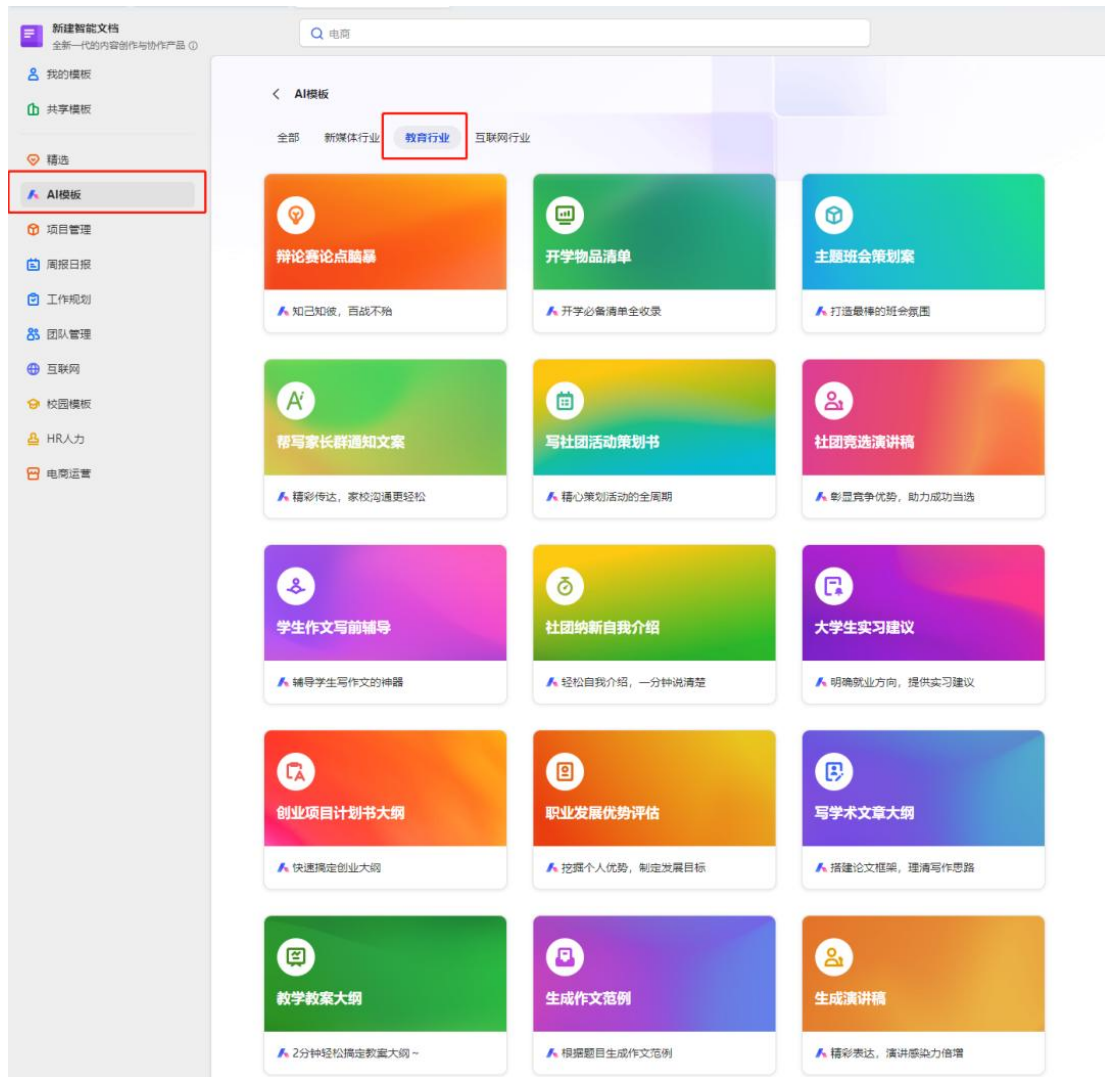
新建智能文档
全新一代的内容创作与协作产品 ⓘ

电商

我的模板
共享模板
精选
AI模板
项目管理
周报日报
工作规划
团队管理
互联网
校园模板
HR人力
电商运营

< AI模板

全部　新媒体行业　教育行业　互联网行业

辩论赛论点脑暴
知己知彼，百战不殆

开学物品清单
开学必备清单全收录

主题班会策划案
打造最棒的班会氛围

帮写家长群通知文案
精彩传达，家校沟通更轻松

写社团活动策划书
精心策划活动的全周期

社团竞选演讲稿
彰显竞争优势，助力成功当选

学生作文写前辅导
辅导学生写作文的神器

社团纳新自我介绍
轻松自我介绍，一分钟说清楚

大学生实习建议
明确就业方向，提供实习建议

创业项目计划书大纲
快速搞定创业大纲

职业发展优势评估
挖掘个人优势，制定发展目标

写学术文章大纲
搭建论文框架，理清写作思路

教学教案大纲
2分钟轻松搞定教案大纲～

生成作文范例
根据题目生成作文范例

生成演讲稿
精彩表达，演讲感染力倍增